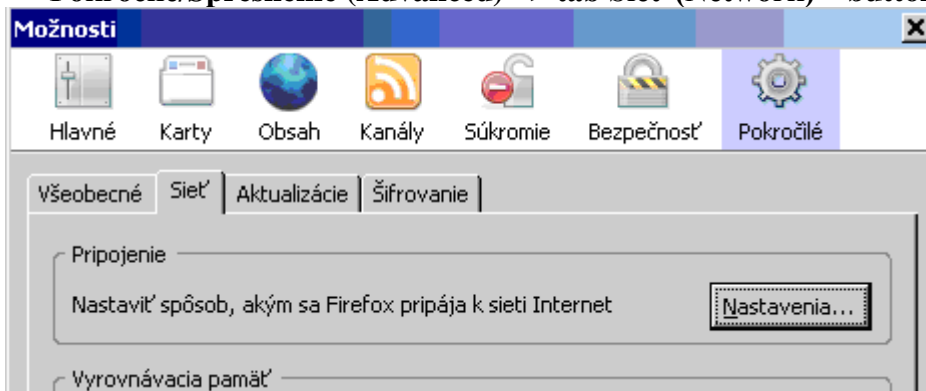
Pokročilé/Spresnenie (Advanced) -> tab Sieť (Network) - button

Možnosti

Hlavné Karty Obsah Kanály Súkromie Bezpečnosť Pokročilé

Všeobecné | Sieť | Aktualizácie | Šifrovanie

Pripojenie

Nastaviť spôsob, akým sa Firefox pripája k sieti Internet

Nastavenia...

Vyrovnávacia pamäť